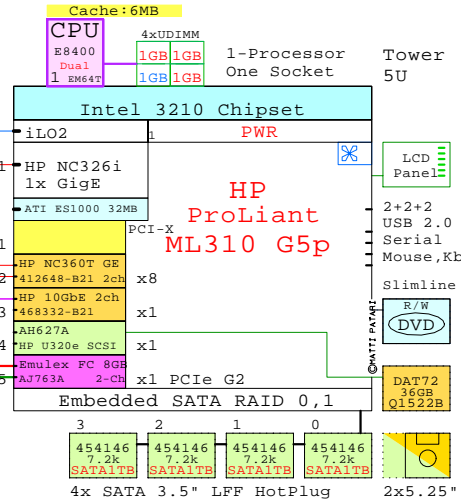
Cache:6MB

CPU
E8400
Dual
1 EM64T

4xUDIMM
1GB 1GB
1GB 1GB

1-Processor
One Socket

Tower
5U

Intel 3210 Chipset

iLO2

1

PWR

1 HP NC326i
1x GigE

ATI ES1000 32MB

LCD
Panel

HP
ProLiant
ML310 G5p

2+2+2
USB 2.0
Serial
Mouse,Kb

PCI-X

1

2 HP NC360T GE
412648-B21 2ch

x8

HP 10GbE 2ch
468332-B21

x1

Slimline

R/W
DVD

©MATTI PATARI

AH627A
4 HP U320e SCSI

x1

Emulex FC 8GB
5 AJ763A 2-Ch

x1 PCIe G2

DAT72
36GB
Q1522B

Embedded SATA RAID 0,1

3
454146
7.2k
SATA1TB

2
454146
7.2k
SATA1TB

1
454146
7.2k
SATA1TB

0
454146
7.2k
SATA1TB

4x SATA 3.5" LFF HotPlug

2x5.25"